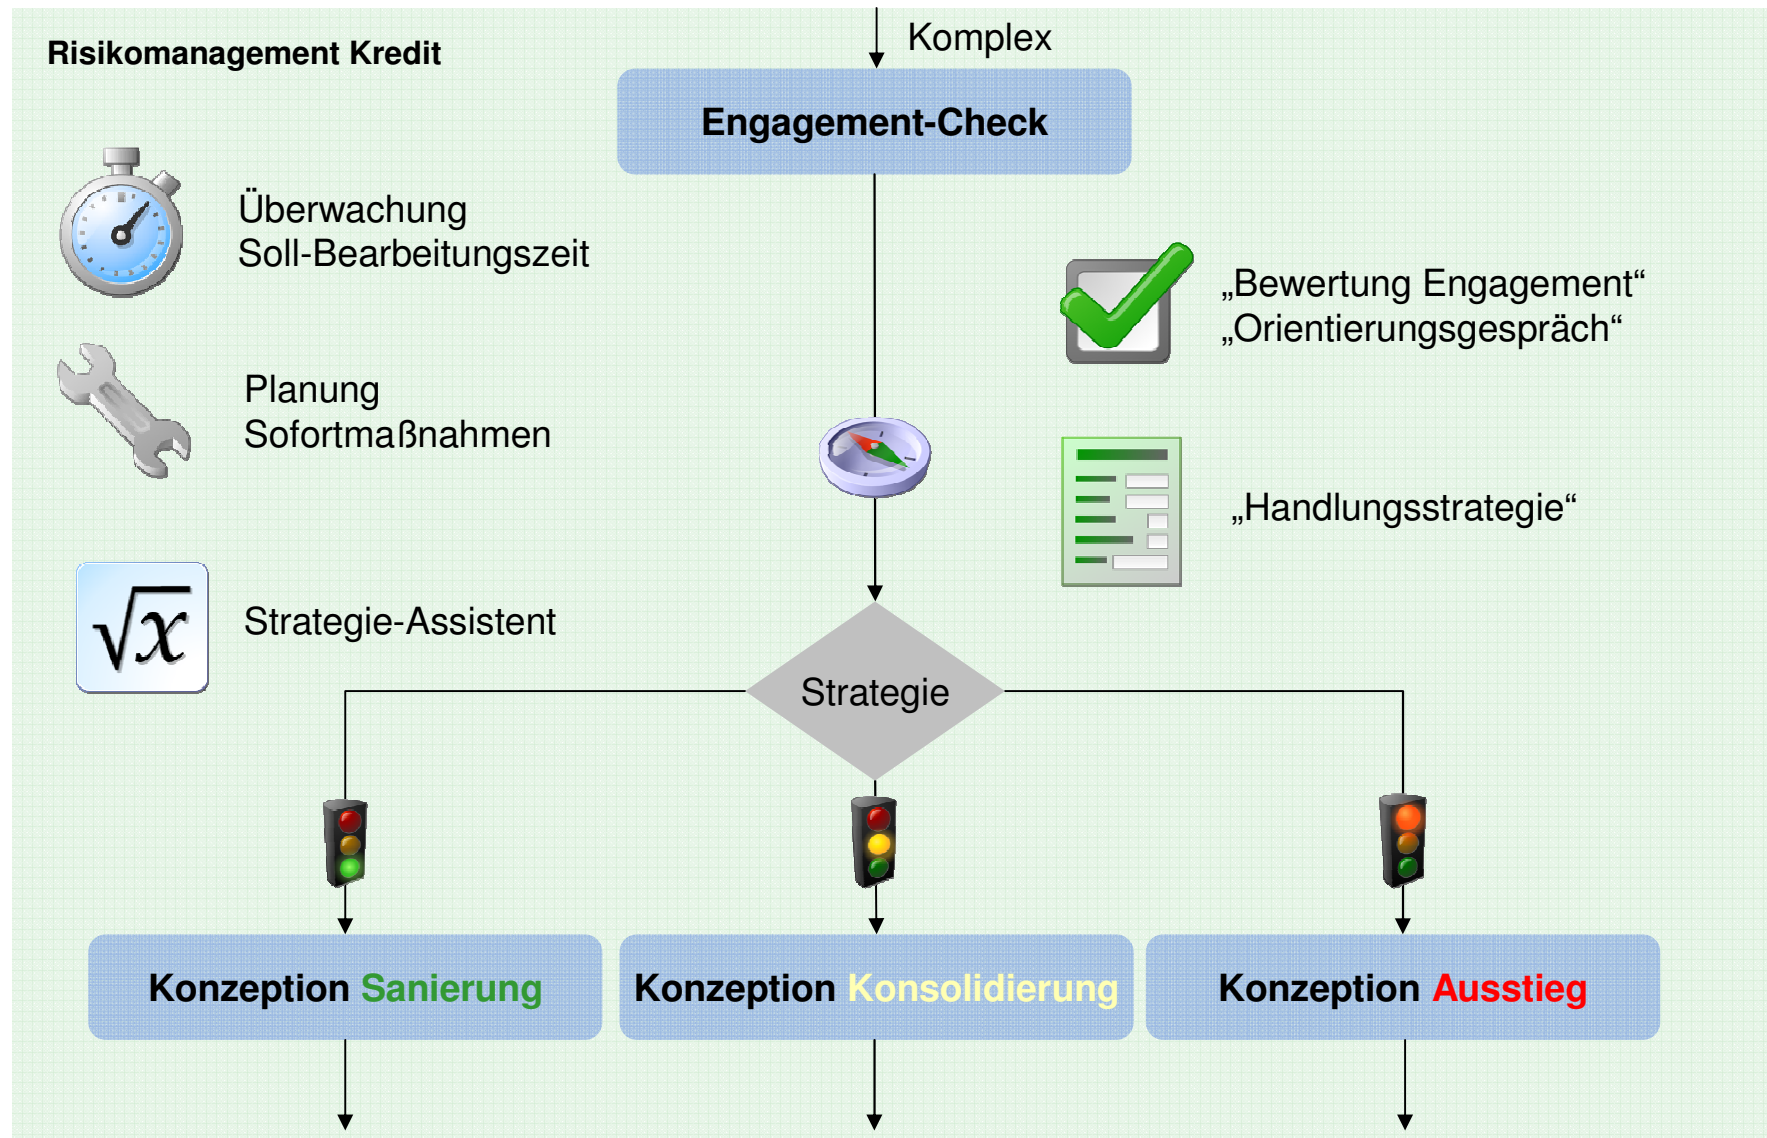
Risikomanagement Kredit

Komplex

Engagement-Check

Überwachung
Soll-Bearbeitungszeit

„Bewertung Engagement“
„Orientierungsgespräch“

Planung
Sofortmaßnahmen

„Handlungsstrategie“

$\sqrt{x}$

Strategie-Assistent

Strategie

Konzeption Sanierung

Konzeption Konsolidierung

Konzeption Ausstieg